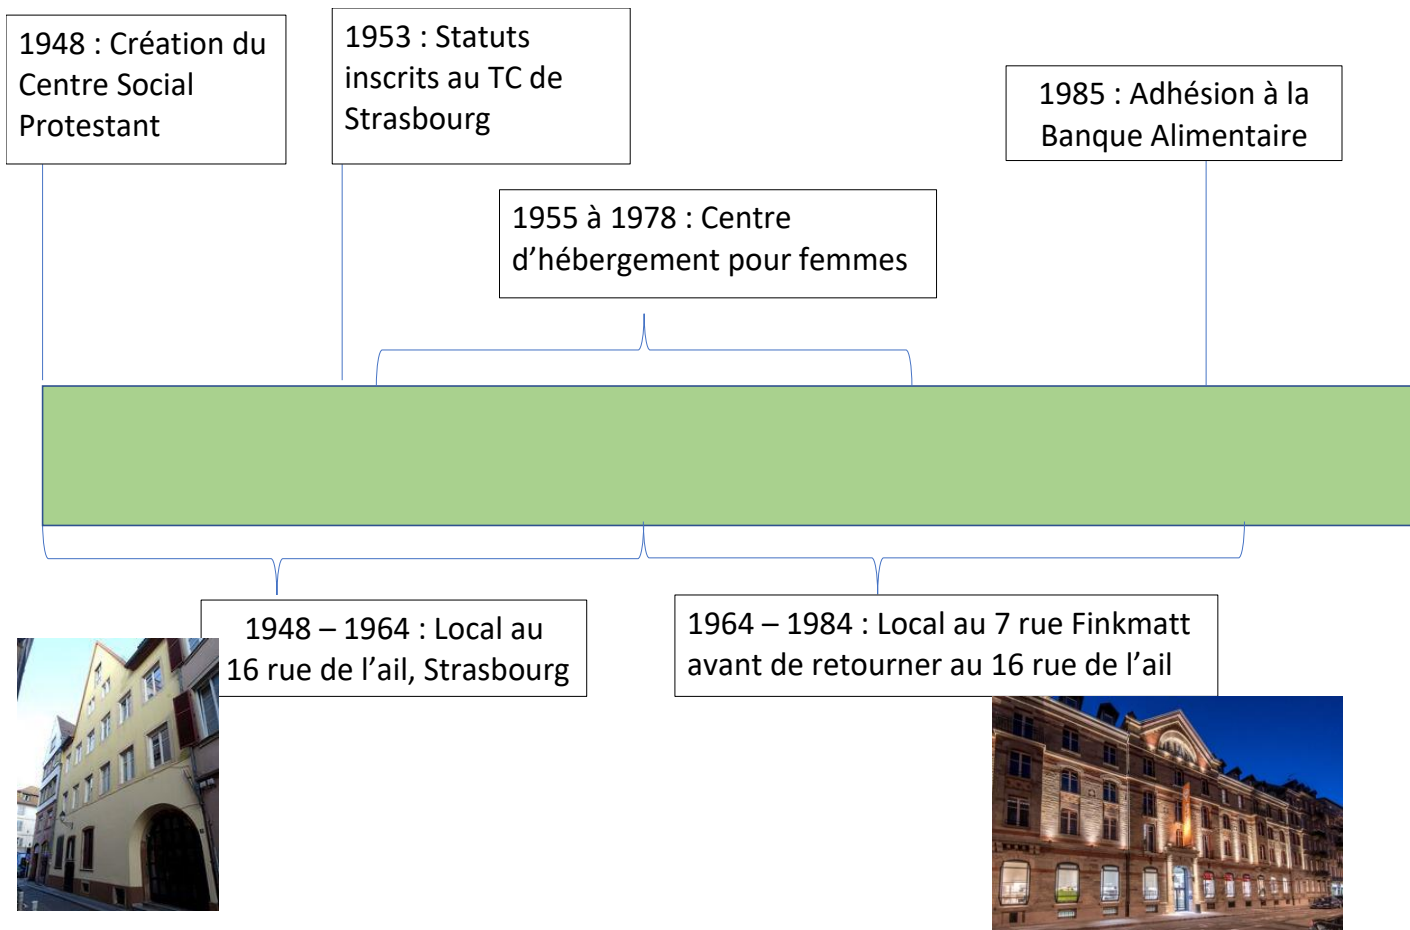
1948 : Création du Centre Social Protestant

1953 : Statuts inscrits au TC de Strasbourg

1955 à 1978 : Centre d’hébergement pour femmes

1985 : Adhésion à la Banque Alimentaire

1948 – 1964 : Local au 16 rue de l’ail, Strasbourg

1964 – 1984 : Local au 7 rue Finkmatt avant de retourner au 16 rue de l’ail